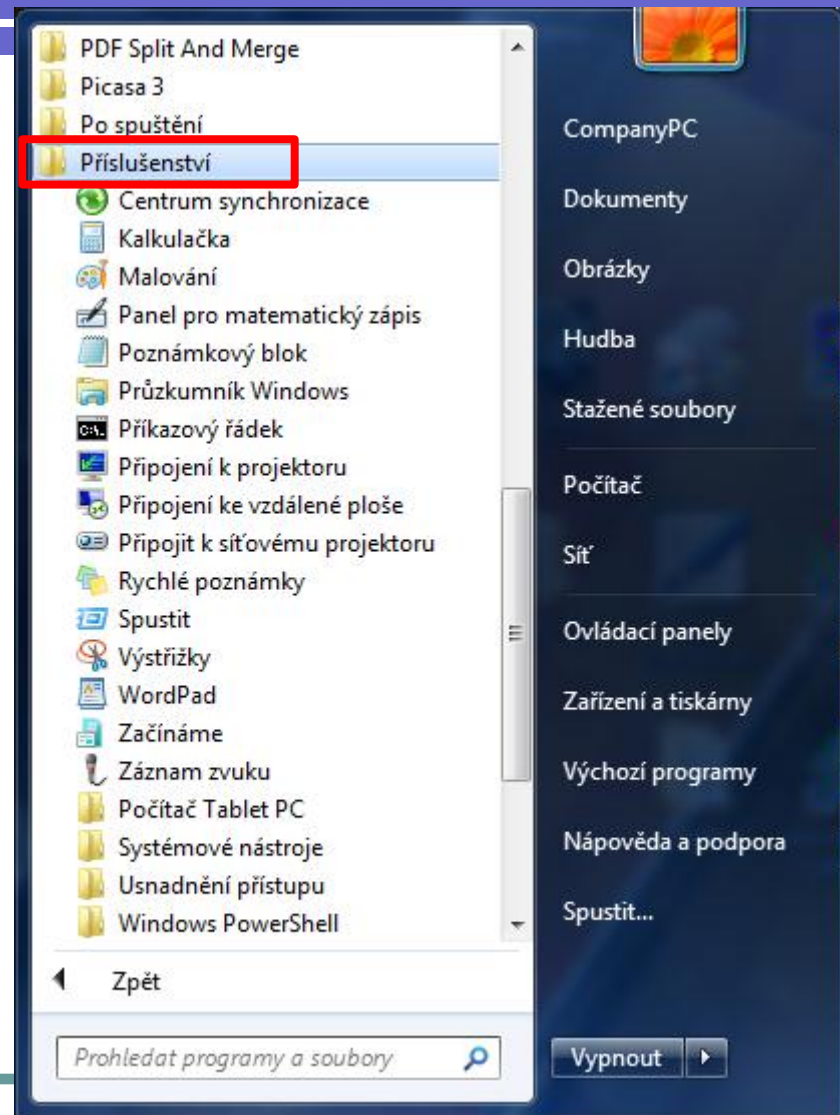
PDF Split And Merge
Picasa 3
Po spuštění
Příslušenství
Centrum synchronizace
Kalkulačka
Malování
Panel pro matematický zápis
Poznámkový blok
Průzkumník Windows
Příkazový řádek
Připojení k projektoru
Připojení ke vzdálené ploše
Připojit k síťovému projektoru
Rychlé poznámky
Spustit
Výstřižky
WordPad
Začínáme
Záznam zvuku
Počítač Tablet PC
Systémové nástroje
Usnadnění přístupu
Windows PowerShell
Zpět
Prohledat programy a soubory

CompanyPC
Dokumenty
Obrázky
Hudba
Stažené soubory
Počítač
Síť
Ovládací panely
Zařízení a tiskárny
Výchozí programy
Nápověda a podpora
Spustit...
Vypnout